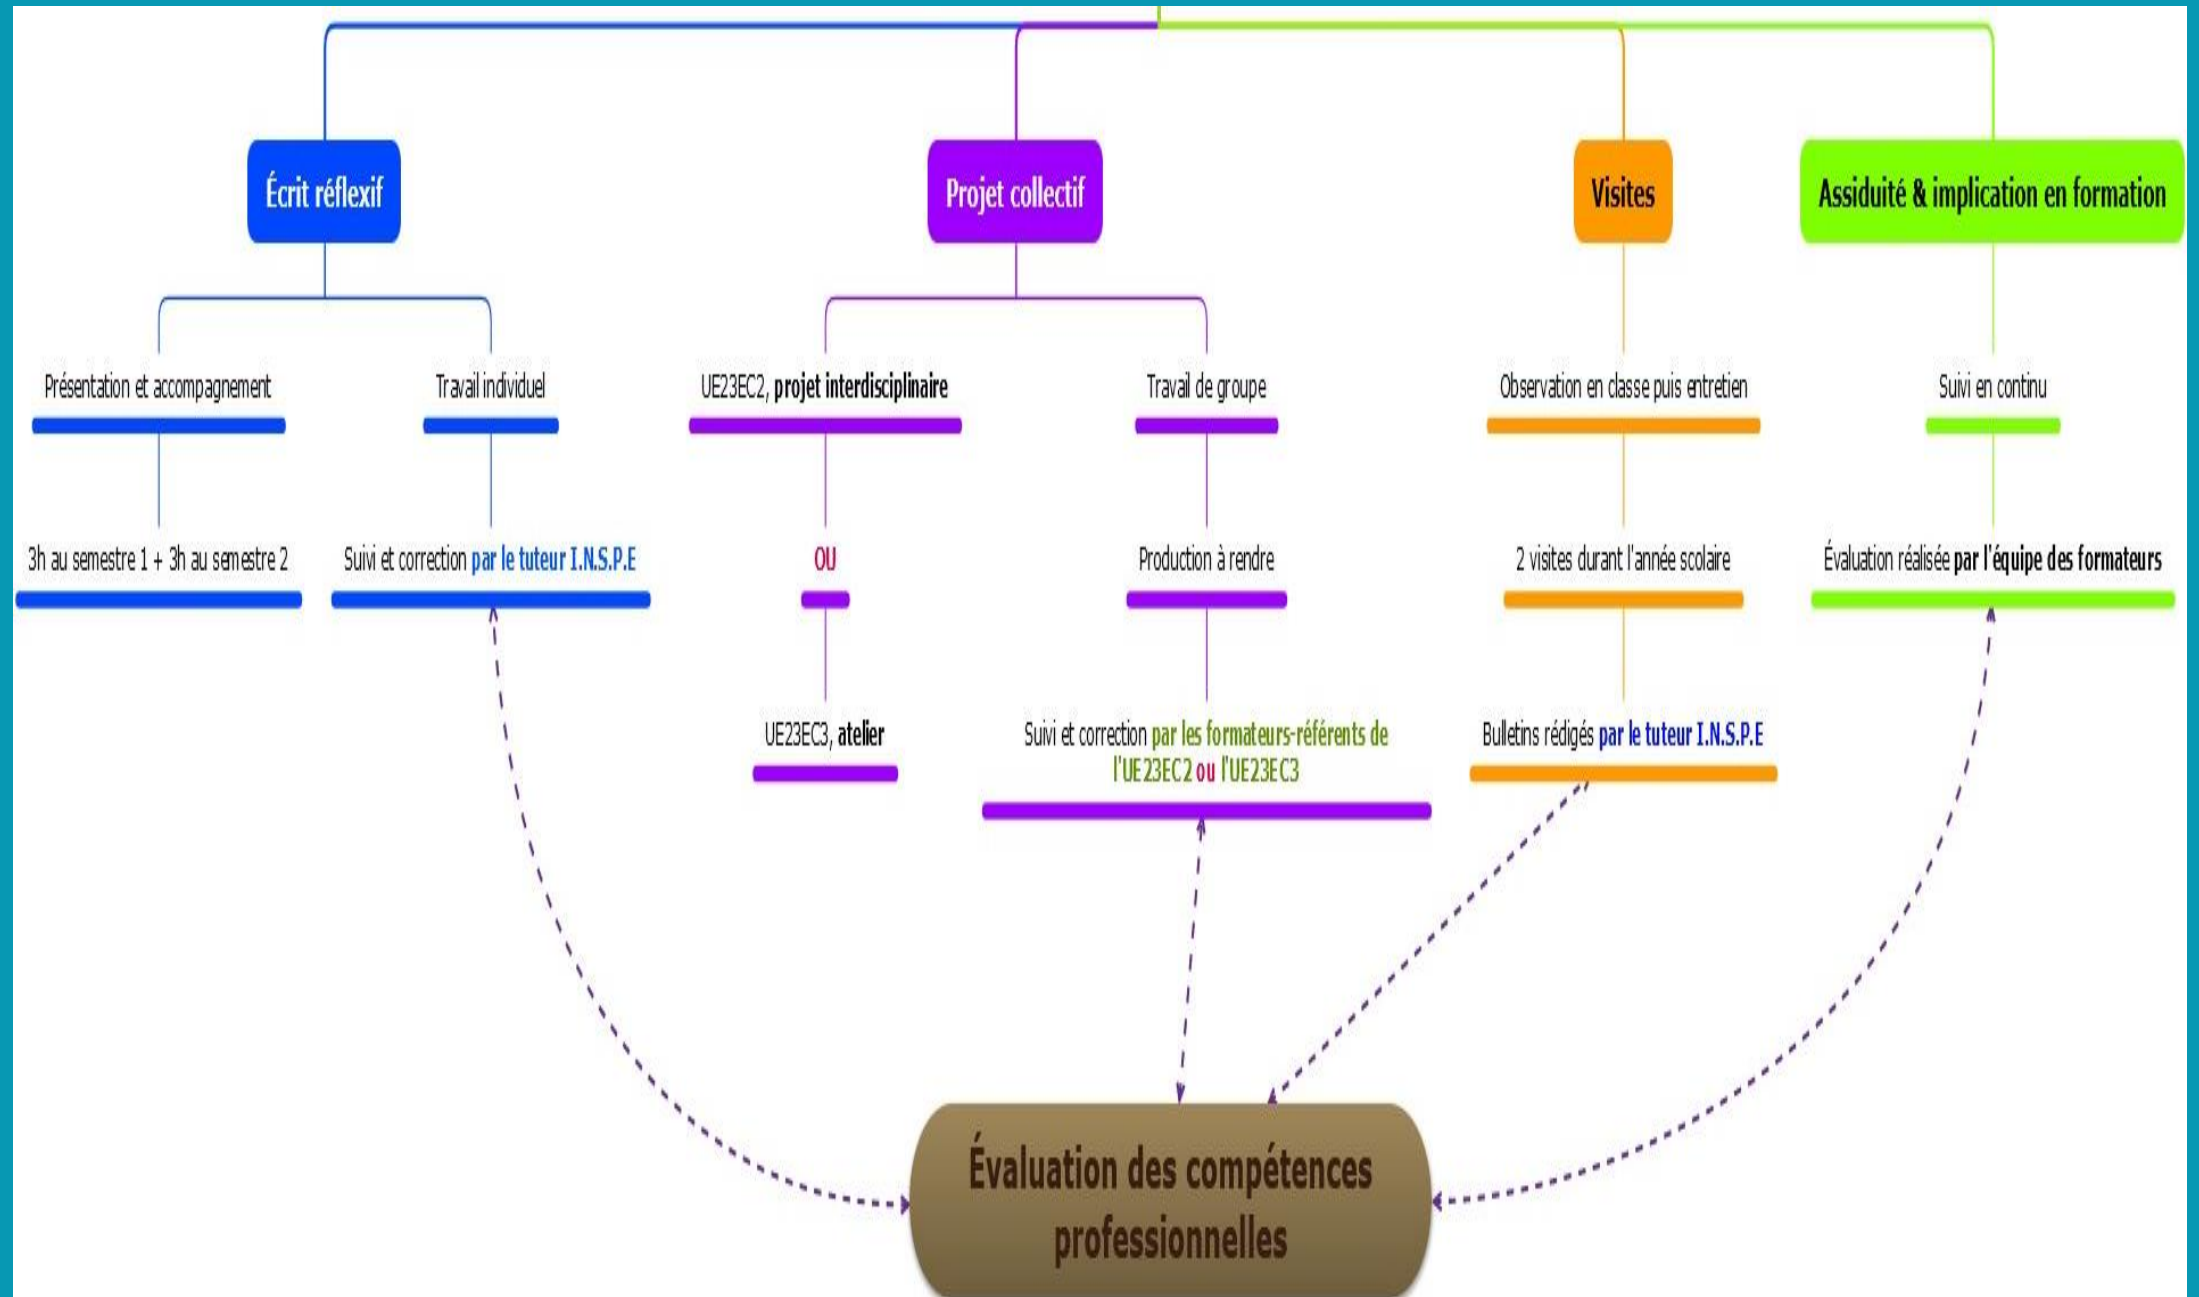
Écrit réflexif

Présentation et accompagnement

3h au semestre 1 + 3h au semestre 2

Travail individuel

Suivi et correction par le tuteur I.N.S.P.E

Projet collectif

UE23EC2, projet interdisciplinaire

OU

UE23EC3, atelier

Travail de groupe

Production à rendre

Suivi et correction par les formateurs-référents de l'UE23EC2 ou l'UE23EC3

Visites

Observation en classe puis entretien

2 visites durant l'année scolaire

Bulletins rédigés par le tuteur I.N.S.P.E

Assiduité & implication en formation

Suivi en continu

Évaluation réalisée par l'équipe des formateurs

Évaluation des compétences professionnelles